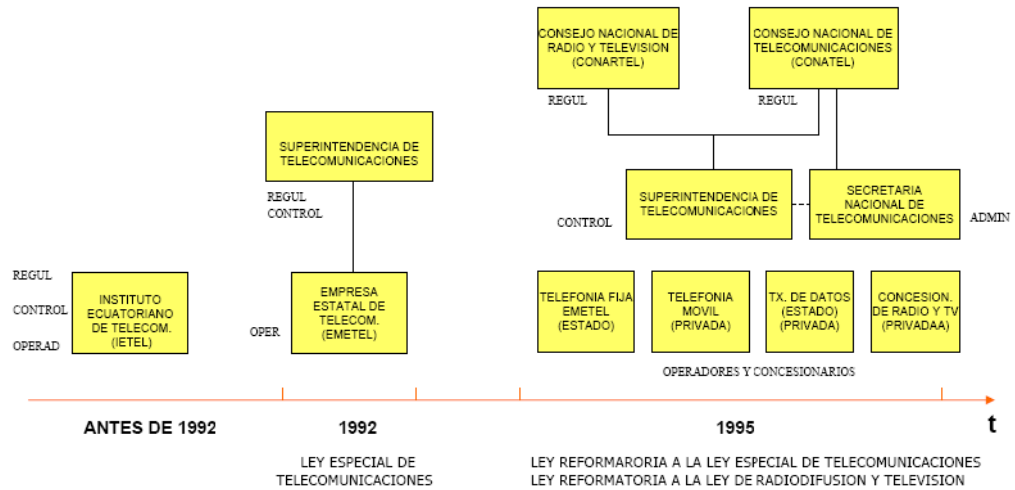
CONSEJO NACIONAL DE RADIO Y TELEVISION (CONARTEL)

CONSEJO NACIONAL DE TELECOMUNICACIONES (CONATEL)

REGUL

REGUL

SUPERINTENDENCIA DE TELECOMUNICACIONES

REGUL
CONTROL

SUPERINTENDENCIA DE TELECOMUNICACIONES

SECRETARIA NACIONAL DE TELECOMUNICACIONES

CONTROL

ADMIN

REGUL
CONTROL
OPERAD

INSTITUTO ECUATORIANO DE TELECOM. (IETEL)

OPER

EMPRESA ESTATAL DE TELECOM. (EMETEL)

TELEFONIA FIJA EMETEL (ESTADO)

TELEFONIA MOVIL (PRIVADA)

TX. DE DATOS (ESTADO) (PRIVADA)

CONCESION. DE RADIO Y TV (PRIVADAA)

OPERADORES Y CONCESIONARIOS

ANTES DE 1992

1992

1995

t

LEY ESPECIAL DE TELECOMUNICACIONES

LEY REFORMARORIA A LA LEY ESPECIAL DE TELECOMUNICACIONES
LEY REFORMATORIA A LA LEY DE RADIODIFUSION Y TELEVISION